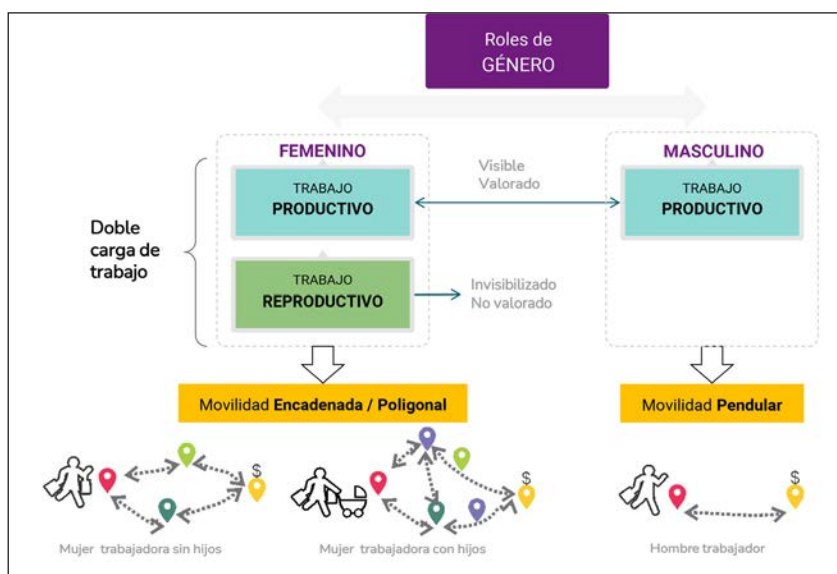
Roles de GÉNERO

FEMENINO

TRABAJO
PRODUCTIVO

TRABAJO
REPRODUCTIVO

Doble carga de trabajo

Visible
Valorado

Invisibilizado
No valorado

MASCULINO

TRABAJO
PRODUCTIVO

Movilidad Encadenada / Poligonal

Movilidad Pendular

$

$

$

Mujer trabajadora sin hijos

Mujer trabajadora con hijos

Hombre trabajador